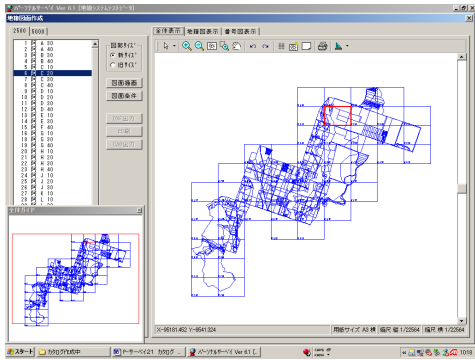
パーソナルサーベイ Ver 6.1 [地図システムテストデータ]

地籍図面作成

2500 | 5000

A 30
A 40
E 20
E 10
C 10
C 20
C 30
C 40
D 10
D 20
D 30
D 40
E 10
E 20
E 30
E 40
F 10
F 20
F 30
F 40
G 10
G 20
G 30
G 40
H 10
H 20
H 30
H 40
I 10
I 20
J 10
J 20
J 30
K 10
K 20
L 10

図郭タイプ
新タイプ
旧タイプ

図面縮尺
図面条件

DXF出力
印刷
SXF出力

全体ガイド

全体表示 | 地番図表示 | 番号図表示

X=-95161.492 Y=-9541.324

用紙サイズ A3 横 | 縮尺 縦 1/22564 | 横尺 横 1/22564

スタート | カタログ作成中 | P-サーベイ21 カタログ... | パーソナルサーベイ Ver 6.1 [...] | 10:06